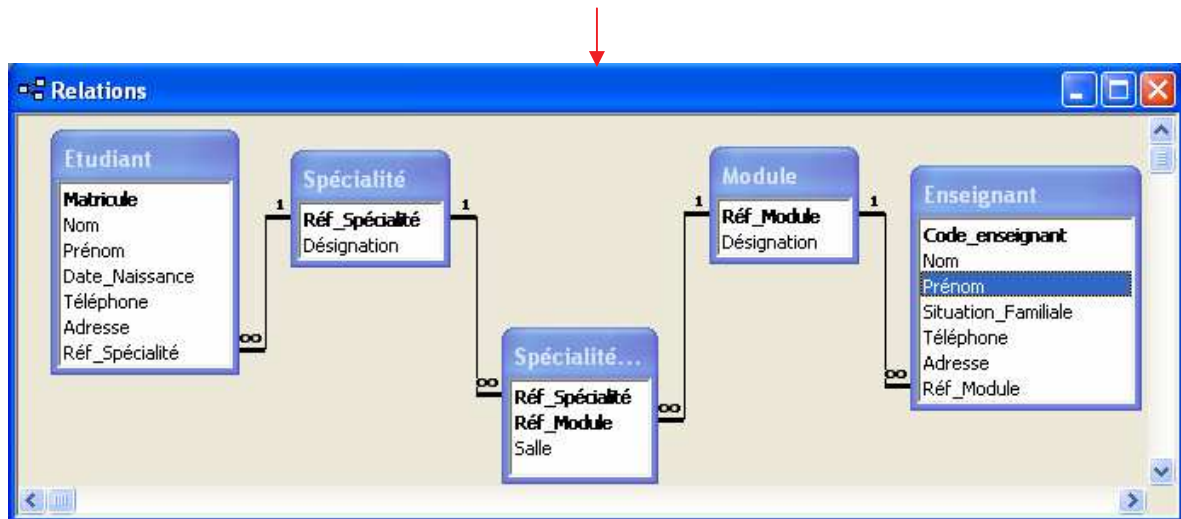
Relations

Etudiant
Matricule
Nom
Prénom
Date_Naissance
Téléphone
Adresse
Réf_Spécialité

1
∞

Spécialité
Réf_Spécialité
Désignation

1
∞

Spécialité...
Réf_Spécialité
Réf_Module
Salle

∞
1

Module
Réf_Module
Désignation

1
∞

Enseignant
Code_enseignant
Nom
Prénom
Situation_Familiale
Téléphone
Adresse
Réf_Module